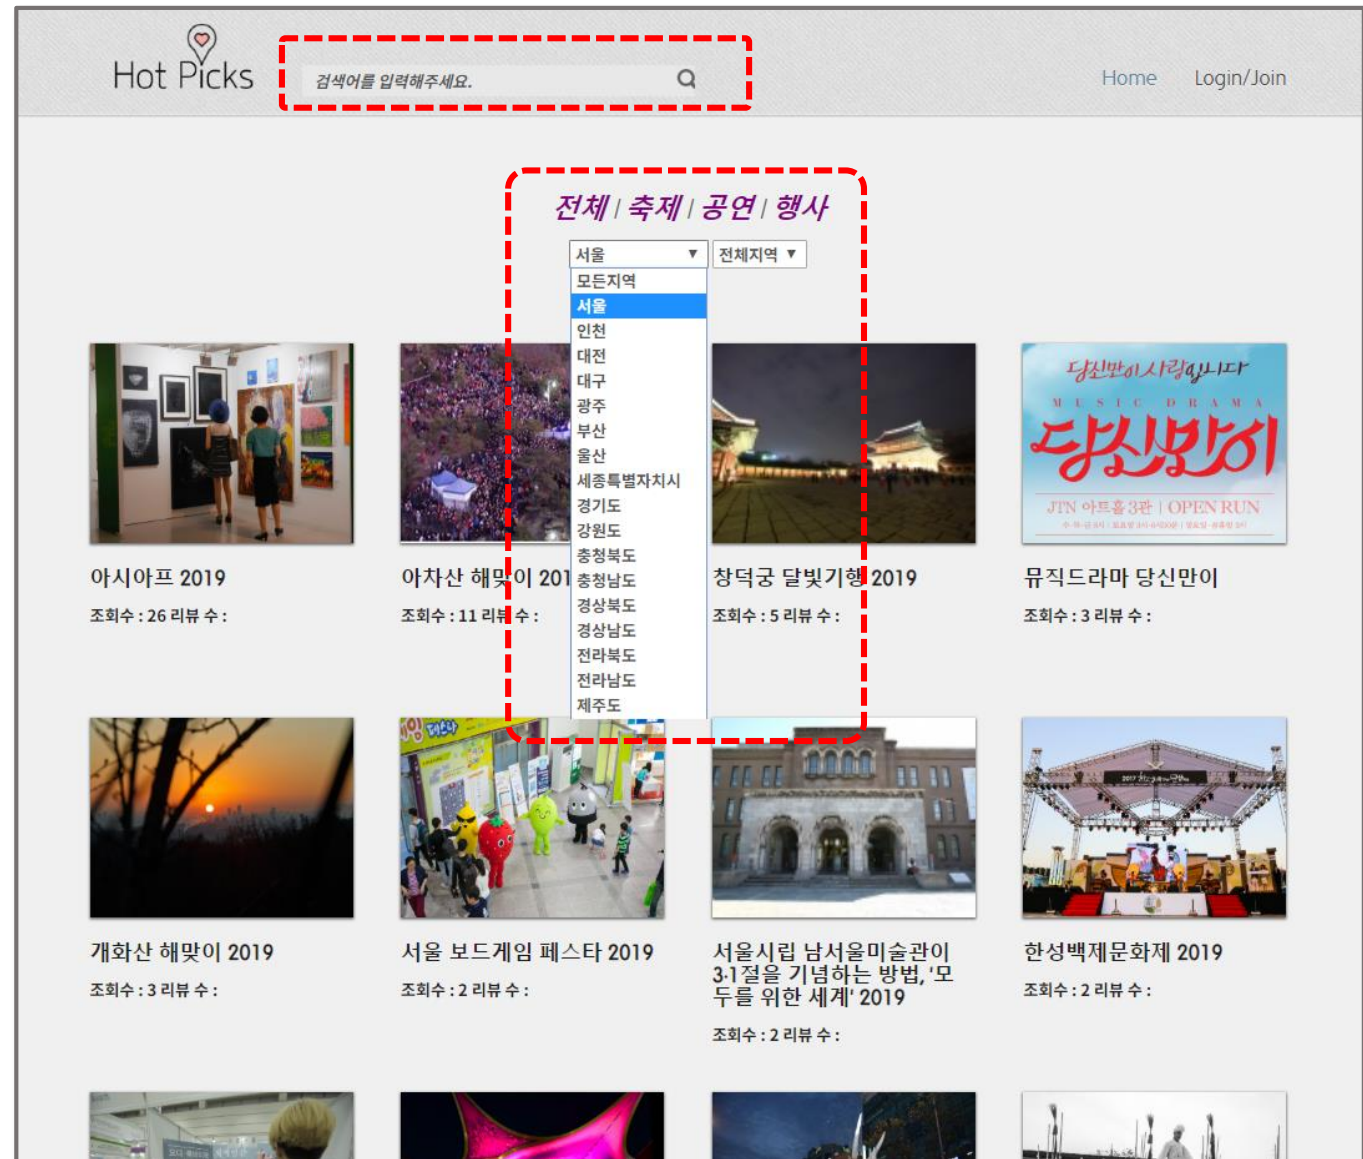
Hot Picks

검색어를 입력해주세요.

Home Login/Join

전체 | 축제 | 공연 | 행사

서울 ▼ 전체지역 ▼

모든지역
서울
인천
대전
대구
광주
부산
울산
세종특별자치시
경기도
강원도
충청북도
충청남도
경상북도
경상남도
전라북도
전라남도
제주도

당신만이사랑입니다
MUSIC DRAMA
당신만이
JTN 아트홀 3관 | OPEN RUN

아시아프 2019
조회수 : 26 리뷰 수 :

아차산 해맞이 201
조회수 : 11 리뷰 수 :

창덕궁 달빛기행 2019
조회수 : 5 리뷰 수 :

뮤직드라마 당신만이
조회수 : 3 리뷰 수 :

개화산 해맞이 2019
조회수 : 3 리뷰 수 :

서울 보드게임 페스타 2019
조회수 : 2 리뷰 수 :

서울시립 남서울미술관이 3·1절을 기념하는 방법, '모두를 위한 세계' 2019
조회수 : 2 리뷰 수 :

한성백제문화제 2019
조회수 : 2 리뷰 수 :